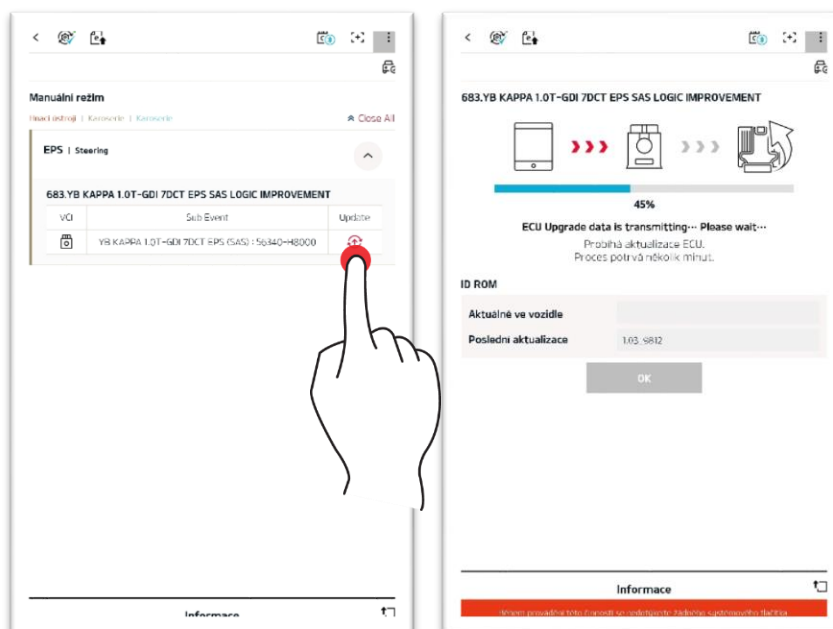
Manuální režim

Hnací ústrojí | Karoserie | Karoserie

Close All

EPS | Steering

683.YB KAPPA 1.0T-GDI 7DCT EPS SAS LOGIC IMPROVEMENT

| VCI | Sub Event | Update |
|---|---|---|
| | YB KAPPA 1.0T-GDI 7DCT EPS (SAS) : 56340-H8000 | |

Informace

683.YB KAPPA 1.0T-GDI 7DCT EPS SAS LOGIC IMPROVEMENT

45%

ECU Upgrade data is transmitting··· Please wait···
Probíhá aktualizace ECU.
Proces potrvá několik minut.

ID ROM

| Aktuálně ve vozidle | |
|---|---|
| Poslední aktualizace | 1.03_S812 |

OK

Informace

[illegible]